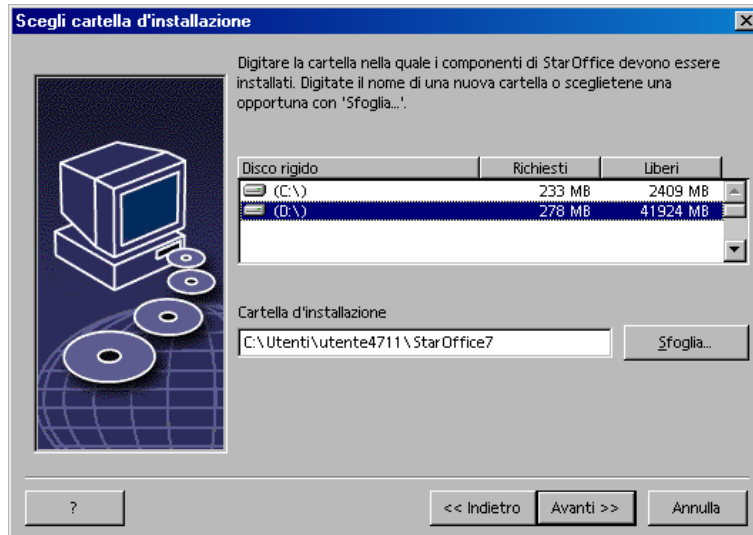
Scegli cartella d'installazione

Digitare la cartella nella quale i componenti di StarOffice devono essere installati. Digitate il nome di una nuova cartella o sceglietene una opportuna con 'Sfoglia...'.

| Disco rigido | Richiesti | Liberi |
|---|---|---|
| (C:\) | 233 MB | 2409 MB |
| (D:\) | 278 MB | 41924 MB |

Cartella d'installazione

C:\Utenti\utente4711\StarOffice7

Sfoglia...

?

<< Indietro

Avanti >>

Annulla